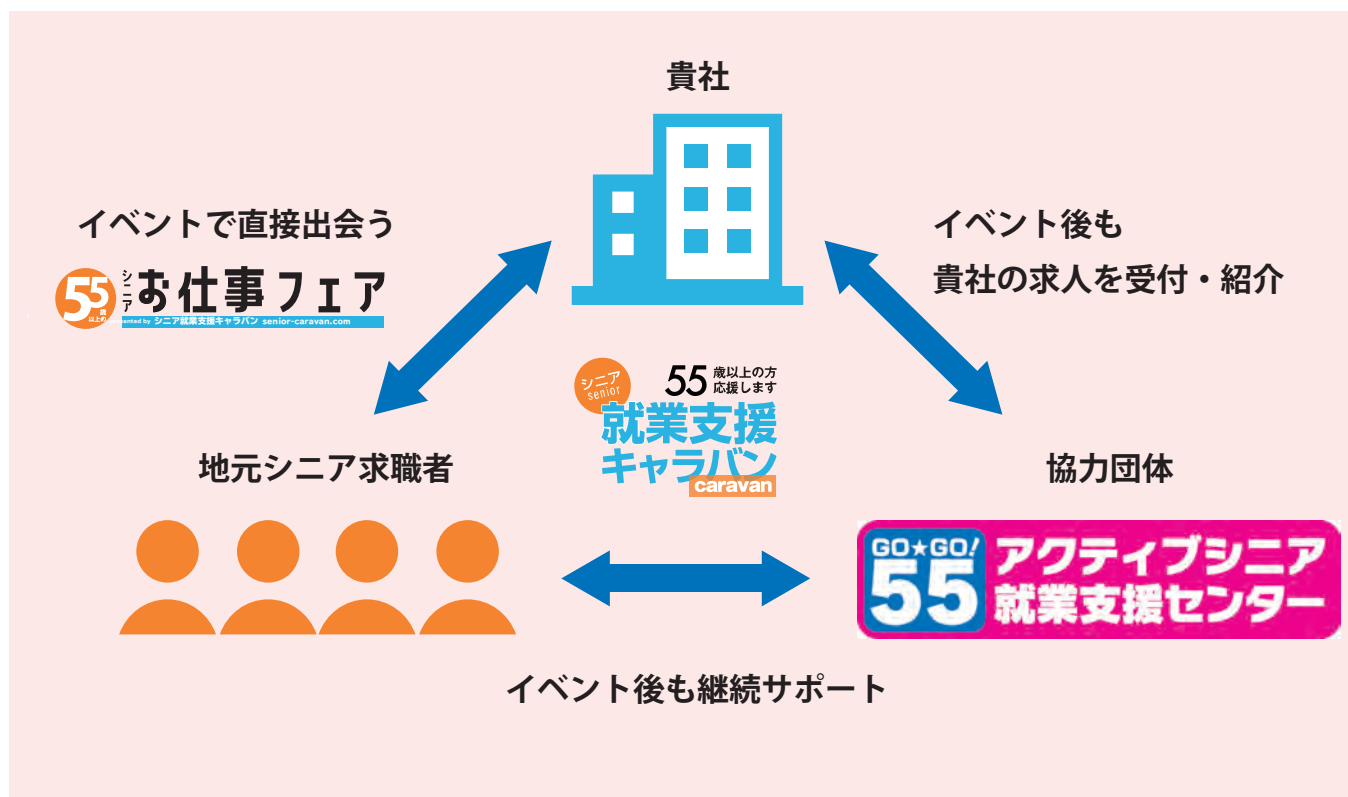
貴社

イベントで直接出会う

55 歳以上の シニア お仕事フェア
presented by シニア就業支援キャラバン senior-caravan.com

イベント後も
貴社の求人を受付・紹介

シニア senior 55 歳以上の方 応援します
就業支援 キャラバン caravan

地元シニア求職者

協力団体

GO★GO! 55 アクティブシニア 就業支援センター

イベント後も継続サポート